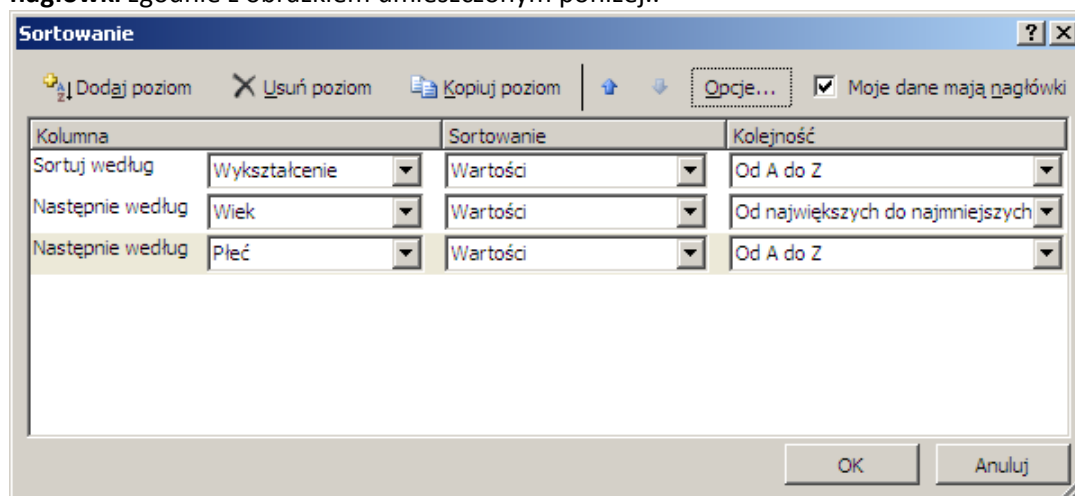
nagłówki zgodnie z obrazkiem umieszczonym poniżej.

Sortowanie

?

Dodaj poziom  Usuń poziom  Kopiuj poziom  Opcje...  Moje dane mają nagłówki

| Kolumna | | Sortowanie | Kolejność |
|---|---|---|---|
| Sortuj według | Wykształcenie | Wartości | Od A do Z |
| Następnie według | Wiek | Wartości | Od największych do najmniejszych |
| Następnie według | Płeć | Wartości | Od A do Z |

OK  Anuluj